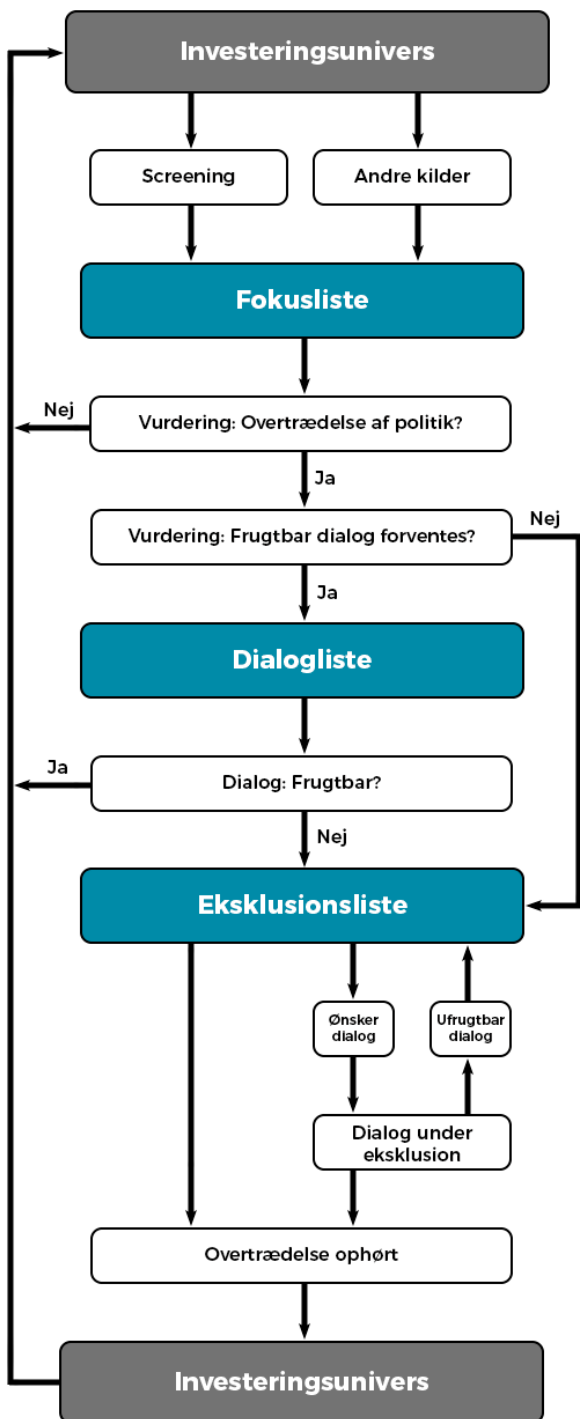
Investeringsunivers

Screening

Andre kilder

Fokusliste

Nej

Vurdering: Overtrædelse af politik?

Ja

Vurdering: Frugtbar dialog forventes?

Nej

Ja

Dialogliste

Ja

Dialog: Frugtbar?

Nej

Eksklusionsliste

Ønsker dialog

Ufrugtbar dialog

Dialog under eksklusion

Overtrædelse ophørt

Investeringsunivers